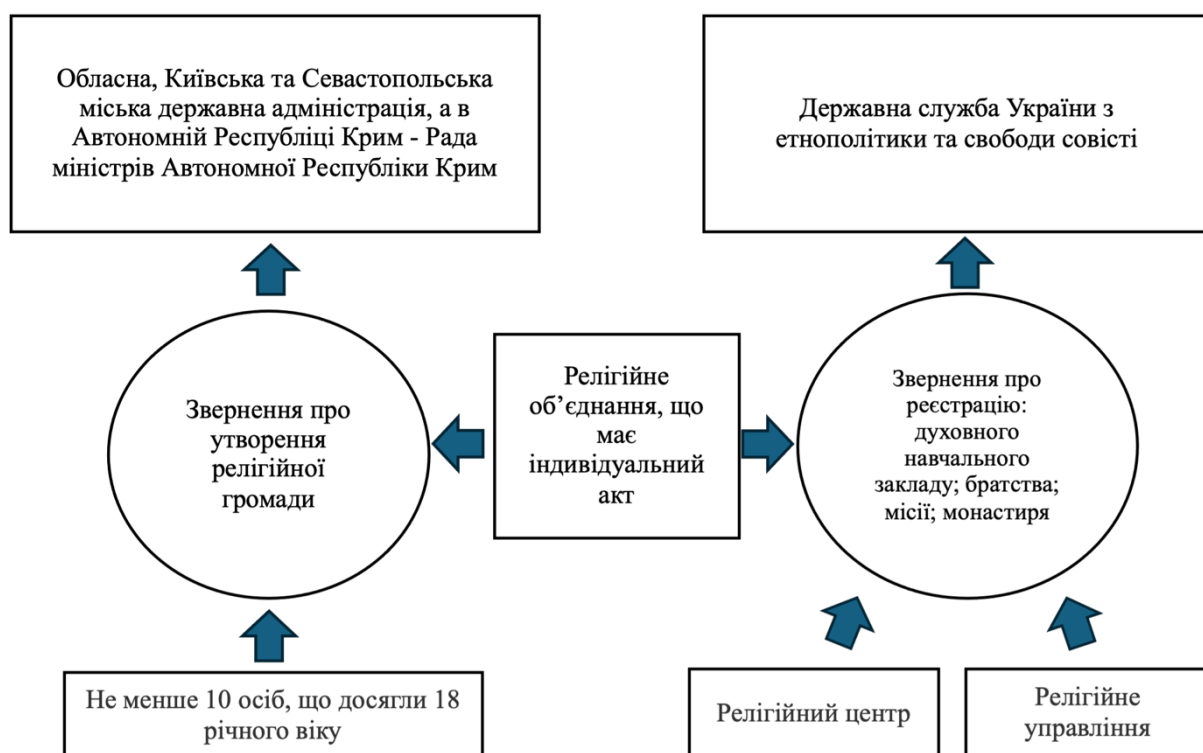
Обласна, Київська та Севастопольська міська державна адміністрація, а в Автономній Республіці Крим - Рада міністрів Автономної Республіки Крим

Державна служба України з етнополітики та свободи совісті

Звернення про утворення релігійної громади

Релігійне об'єднання, що має індивідуальний акт

Звернення про реєстрацію: духовного навчального закладу; братства; місії; монастиря

Не менше 10 осіб, що досягли 18 річного віку

Релігійний центр

Релігійне управління